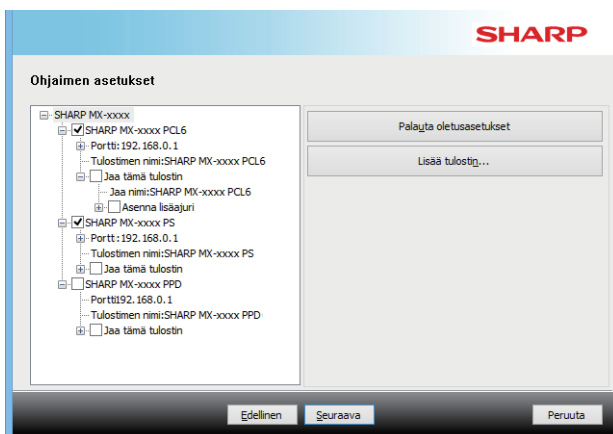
SHARP

Ohjaimen asetukset

SHARP MX-xxxx
SHARP MX-xxxx PCL6
Portti:192.168.0.1
Tulostimen nimi:SHARP MX-xxxx PCL6
Jaa tämä tulostin
Jaa nimi:SHARP MX-xxxx PCL6
Asenna lisäajuri
SHARP MX-xxxx PS
Portt:192.168.0.1
Tulostimen nimi:SHARP MX-xxxx PS
Jaa tämä tulostin
SHARP MX-xxxx PPD
Portti192.168.0.1
Tulostimen nimi:SHARP MX-xxxx PPD
Jaa tämä tulostin

Palauta oletusasetukset
Lisää tulostin...

Edellinen
Seuraava
Peruuta